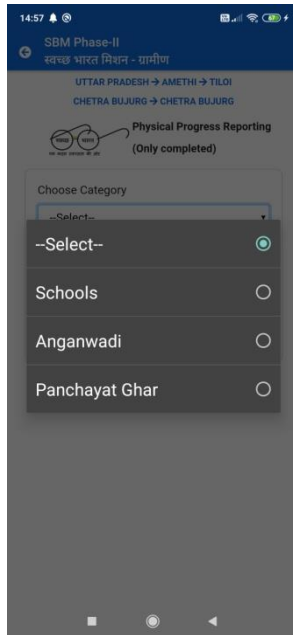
14:57

SBM Phase-II
स्वच्छ भारत मिशन - ग्रामीण

UTTAR PRADESH → AMETHI → TILOI
CHETRA BUJURG → CHETRA BUJURG

स्वच्छ भारत
एक कदम स्वच्छता की ओर

Physical Progress Reporting
(Only completed)

Choose Category

--Select--

--Select--

Schools

Anganwadi

Panchayat Ghar